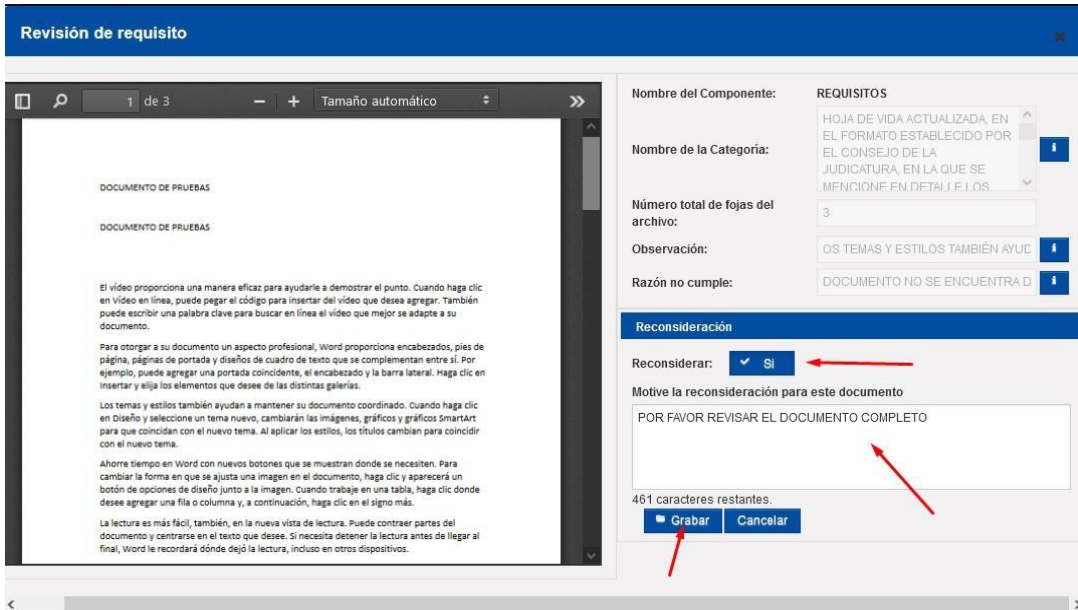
Revisión de requisito

1 de 3 — + Tamaño automático »

DOCUMENTO DE PRUEBAS

DOCUMENTO DE PRUEBAS

El vídeo proporciona una manera eficaz para ayudarle a demostrar el punto. Cuando haga clic en Vídeo en línea, puede pegar el código para insertar del vídeo que desea agregar. También puede escribir una palabra clave para buscar en línea el vídeo que mejor se adapte a su documento.

Para otorgar a su documento un aspecto profesional, Word proporciona encabezados, pies de página, páginas de portada y diseños de cuadro de texto que se complementan entre sí. Por ejemplo, puede agregar una portada coincidente, el encabezado y la barra lateral. Haga clic en Insertar y elija los elementos que desee de las distintas galerías.

Los temas y estilos también ayudan a mantener su documento coordinado. Cuando haga clic en Diseño y seleccione un tema nuevo, cambiarán las imágenes, gráficos y gráficos SmartArt para que coincidan con el nuevo tema. Al aplicar los estilos, los títulos cambian para coincidir con el nuevo tema.

Ahorre tiempo en Word con nuevos botones que se muestran donde se necesiten. Para cambiar la forma en que se ajusta una imagen en el documento, haga clic y aparecerá un botón de opciones de diseño junto a la imagen. Cuando trabaje en una tabla, haga clic donde desee agregar una fila o columna y, a continuación, haga clic en el signo más.

La lectura es más fácil, también, en la nueva vista de lectura. Puede contraer partes del documento y centrarse en el texto que desee. Si necesita detener la lectura antes de llegar al final, Word le recordará dónde dejó la lectura, incluso en otros dispositivos.

Nombre del Componente: REQUISITOS

Nombre de la Categoría: HOJA DE VIDA ACTUALIZADA, EN EL FORMATO ESTABLECIDO POR EL CONSEJO DE LA JUDICATURA, EN LA QUE SE MENCIONE EN DETALLE LOS

Número total de fojas del archivo: 3

Observación: OS TEMAS Y ESTILOS TAMBIÉN AYUD

Razón no cumple: DOCUMENTO NO SE ENCUENTRA D

Reconsideración

Reconsiderar: ✔ Si

Motive la reconsideración para este documento

POR FAVOR REVISAR EL DOCUMENTO COMPLETO

461 caracteres restantes.

Grabar Cancelar